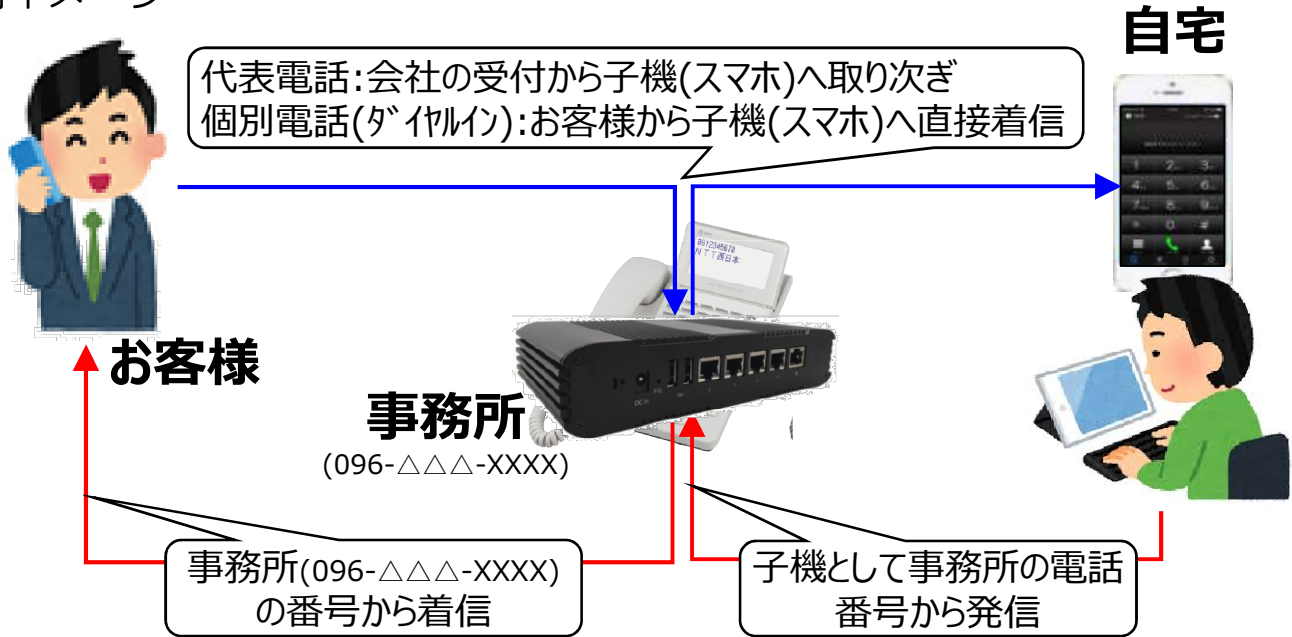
イメージ

自宅

代表電話:会社の受付から子機(スマホ)へ取り次ぎ
個別電話(ﾀﾞｲﾔﾙｲﾝ):お客様から子機(スマホ)へ直接着信

お客様

事務所
(096-△△△-XXXX)

事務所(096-△△△-XXXX)
の番号から着信

子機として事務所の電話
番号から発信